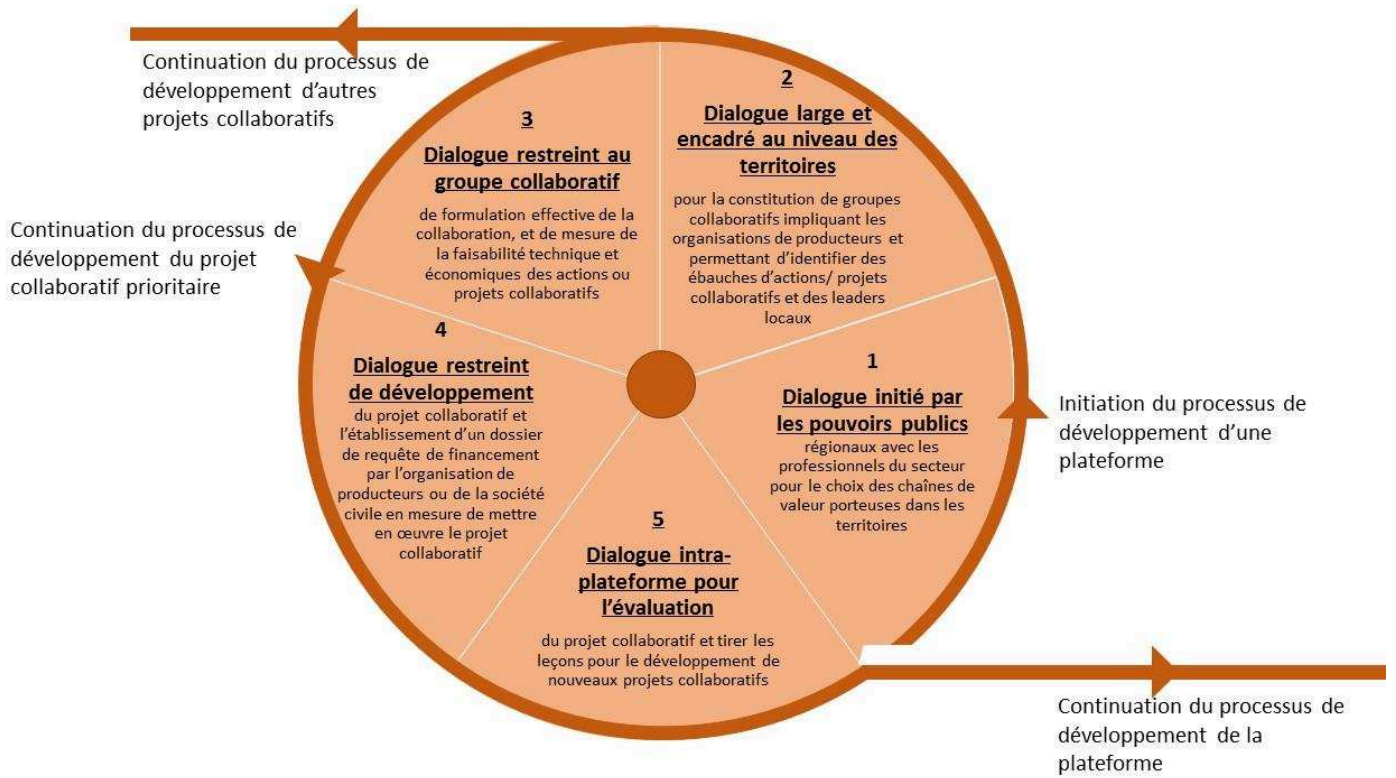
Continuation du processus de développement d'autres projets collaboratifs

Continuation du processus de développement du projet collaboratif prioritaire

3
Dialogue restreint au groupe collaboratif
de formulation effective de la collaboration, et de mesure de la faisabilité technique et économiques des actions ou projets collaboratifs

2
Dialogue large et encadré au niveau des territoires
pour la constitution de groupes collaboratifs impliquant les organisations de producteurs et permettant d'identifier des ébauches d'actions/ projets collaboratifs et des leaders locaux

4
Dialogue restreint de développement
du projet collaboratif et l'établissement d'un dossier de requête de financement par l'organisation de producteurs ou de la société civile en mesure de mettre en œuvre le projet collaboratif

1
Dialogue initié par les pouvoirs publics
régionaux avec les professionnels du secteur pour le choix des chaînes de valeur porteuses dans les territoires

Initiation du processus de développement d'une plateforme

5
Dialogue intra-plateforme pour l'évaluation
du projet collaboratif et tirer les leçons pour le développement de nouveaux projets collaboratifs

Continuation du processus de développement de la plateforme